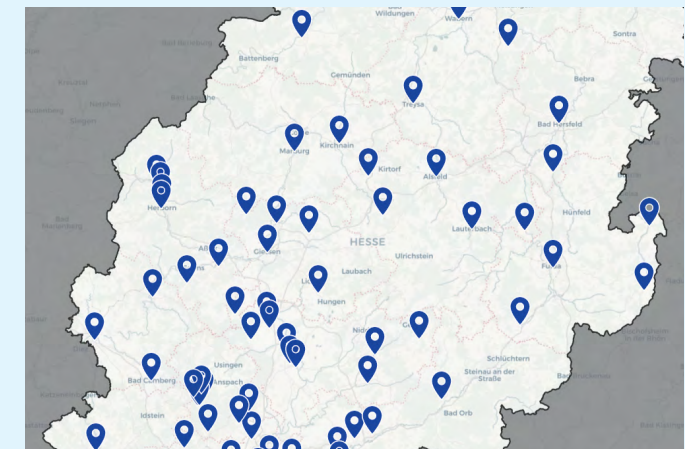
Bad Wildungen
Wabern
Sontra
Battenberg
Gemünden
Bebra
Treysa
Bad Hersfeld
Marburg
Kirchhain
Kirtorf
Alsfeld
Herborn
Hünfeld
Lauterbach
HESSE
Gießen
Ulrichstein
Laubach
Fulda
Hungen
Nidda
Schlüchtern
Steinau an der Straße
Usingen
Bad Camberg
Anspach
Idstein
Bad Orb